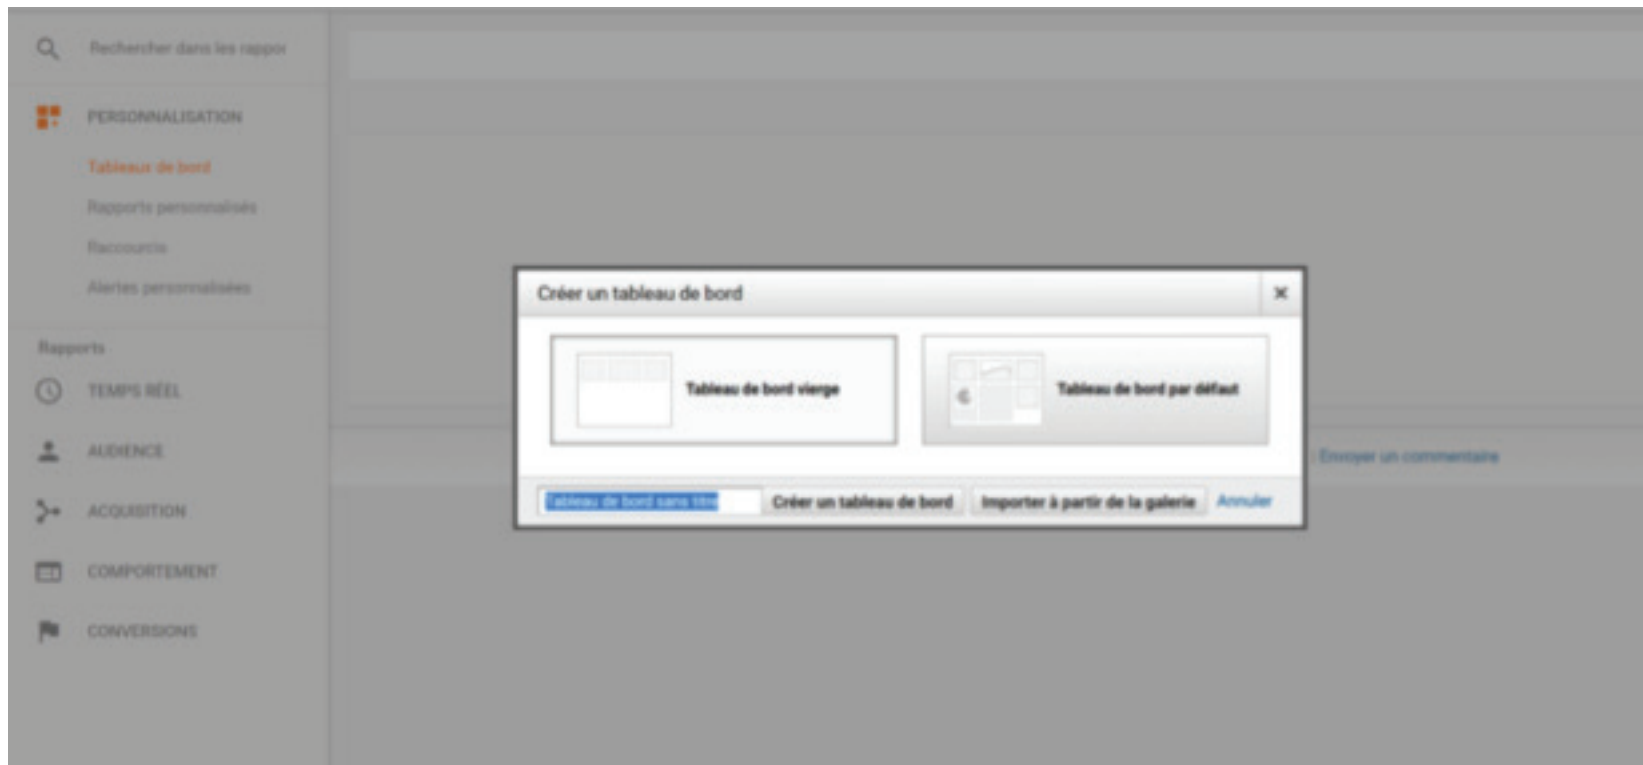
Rechercher dans les rappor

PERSONNALISATION

Tableaux de bord

Rapports personnalisés

Raccourcis

Alertes personnalisées

Rapports

TEMPS RÉEL

AUDIENCE

ACQUISITION

COMPORTEMENT

CONVERSIONS

Créer un tableau de bord

×

Tableau de bord vierge

Tableau de bord par défaut

Tableau de bord sans titre

Créer un tableau de bord

Importer à partir de la galerie

Annuler

Envoyer un commentaire